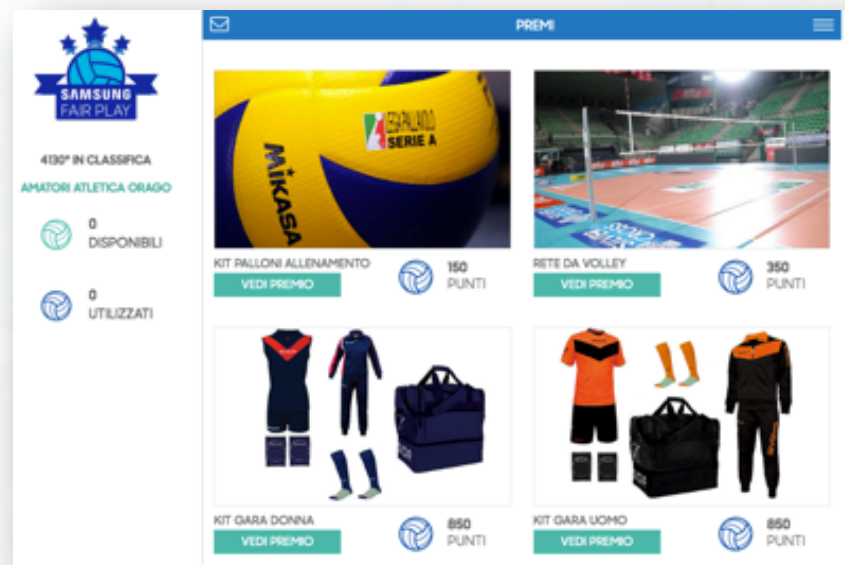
SAMSUNG FAIR PLAY

4130° IN CLASSIFICA

AMATORI ATLETICA ORAGO

0
DISPONIBILI

0
UTILIZZATI

PREMI

MIKASA
LEGA PALLAVOLO SERIE A

KIT PALLONI ALLENAMENTO
VEDI PREMIO
150
PUNTI

RETE DA VOLLEY
VEDI PREMIO
350
PUNTI

KIT GARA DONNA
VEDI PREMIO
850
PUNTI

KIT GARA UOMO
VEDI PREMIO
850
PUNTI